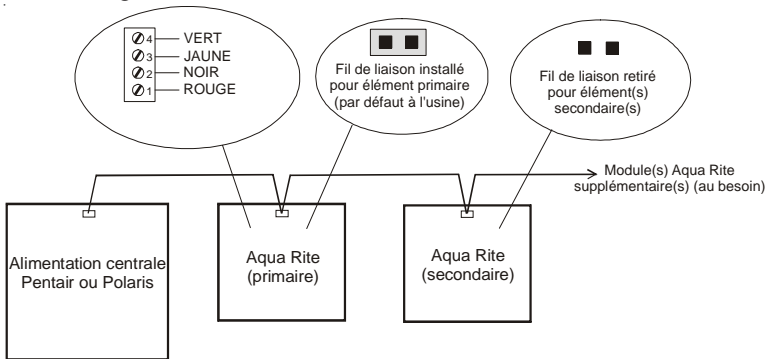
4 VERT
3 JAUNE
2 NOIR
1 ROUGE

Fil de liaison installé pour élément primaire (par défaut à l'usine)

Fil de liaison retiré pour élément(s) secondaire(s)

Module(s) Aqua Rite supplémentaire(s) (au besoin)

Alimentation centrale Pentair ou Polaris

Aqua Rite (primaire)

Aqua Rite (secondaire)